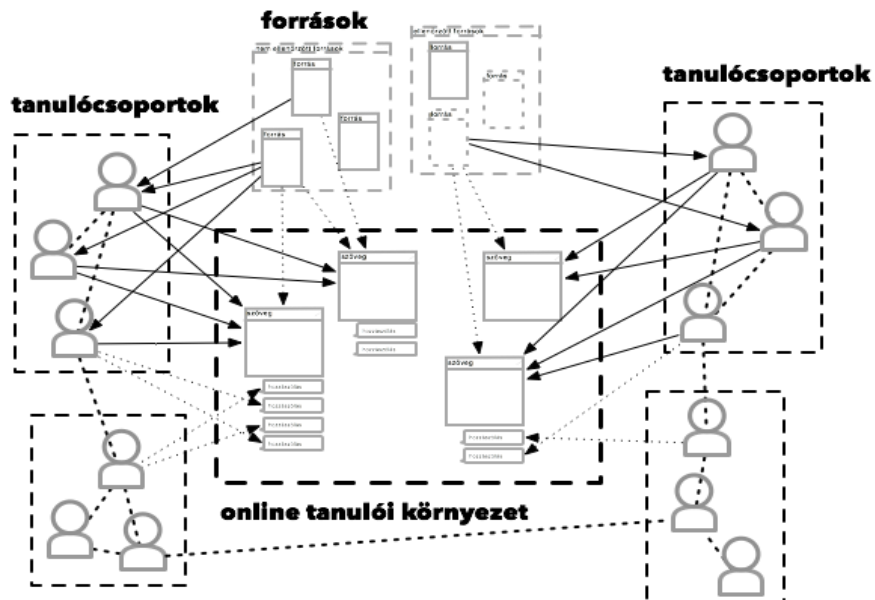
források

tanulócsoportok

tanulócsoportok

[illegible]

forrás

forrás

forrás

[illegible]

forrás

forrás

forrás

szöveg

szöveg

szöveg

szöveg

hozzászólás

hozzászólás

hozzászólás

hozzászólás

hozzászólás

hozzászólás

hozzászólás

hozzászólás

online tanulói környezet